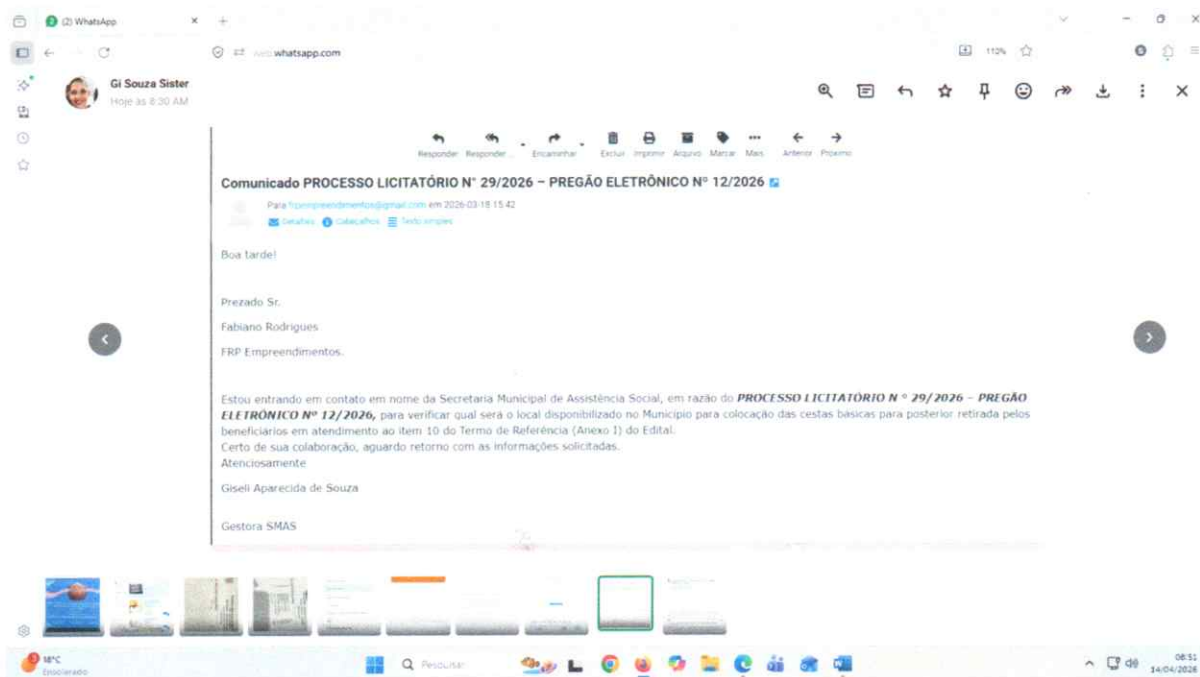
(2) WhatsApp

web.whatsapp.com

112%

Gi Souza Sister
Hoje às 8:30 AM

Responder Responder... Encaminhar Excluir Imprimir Arquivo Marcar Mais Anterior Próximo

Comunicado PROCESSO LICITATÓRIO N° 29/2026 – PREGÃO ELETRÔNICO N° 12/2026

Para frpempreendimentos@gmail.com em 2026-03-18 15:42
Detalhes Cabeçalhos Texto simples

Boa tarde!

Prezado Sr.

Fabiano Rodrigues

FRP Empreendimentos.

Estou entrando em contato em nome da Secretaria Municipal de Assistência Social, em razão do PROCESSO LICITATÓRIO N ° 29/2026 – PREGÃO ELETRÔNICO Nº 12/2026, para verificar qual será o local disponibilizado no Município para colocação das cestas basicas para posterior retirada pelos beneficiarios em atendimento ao item 10 do Termo de Referência (Anexo 1) do Edital.
Certo de sua colaboração, aguardo retorno com as informações solicitadas.
Atenciosamente

Giseli Aparecida de Souza

Gestora SMAS

18°C
Ensolarado

Pesquisar

08:51
14/04/2026